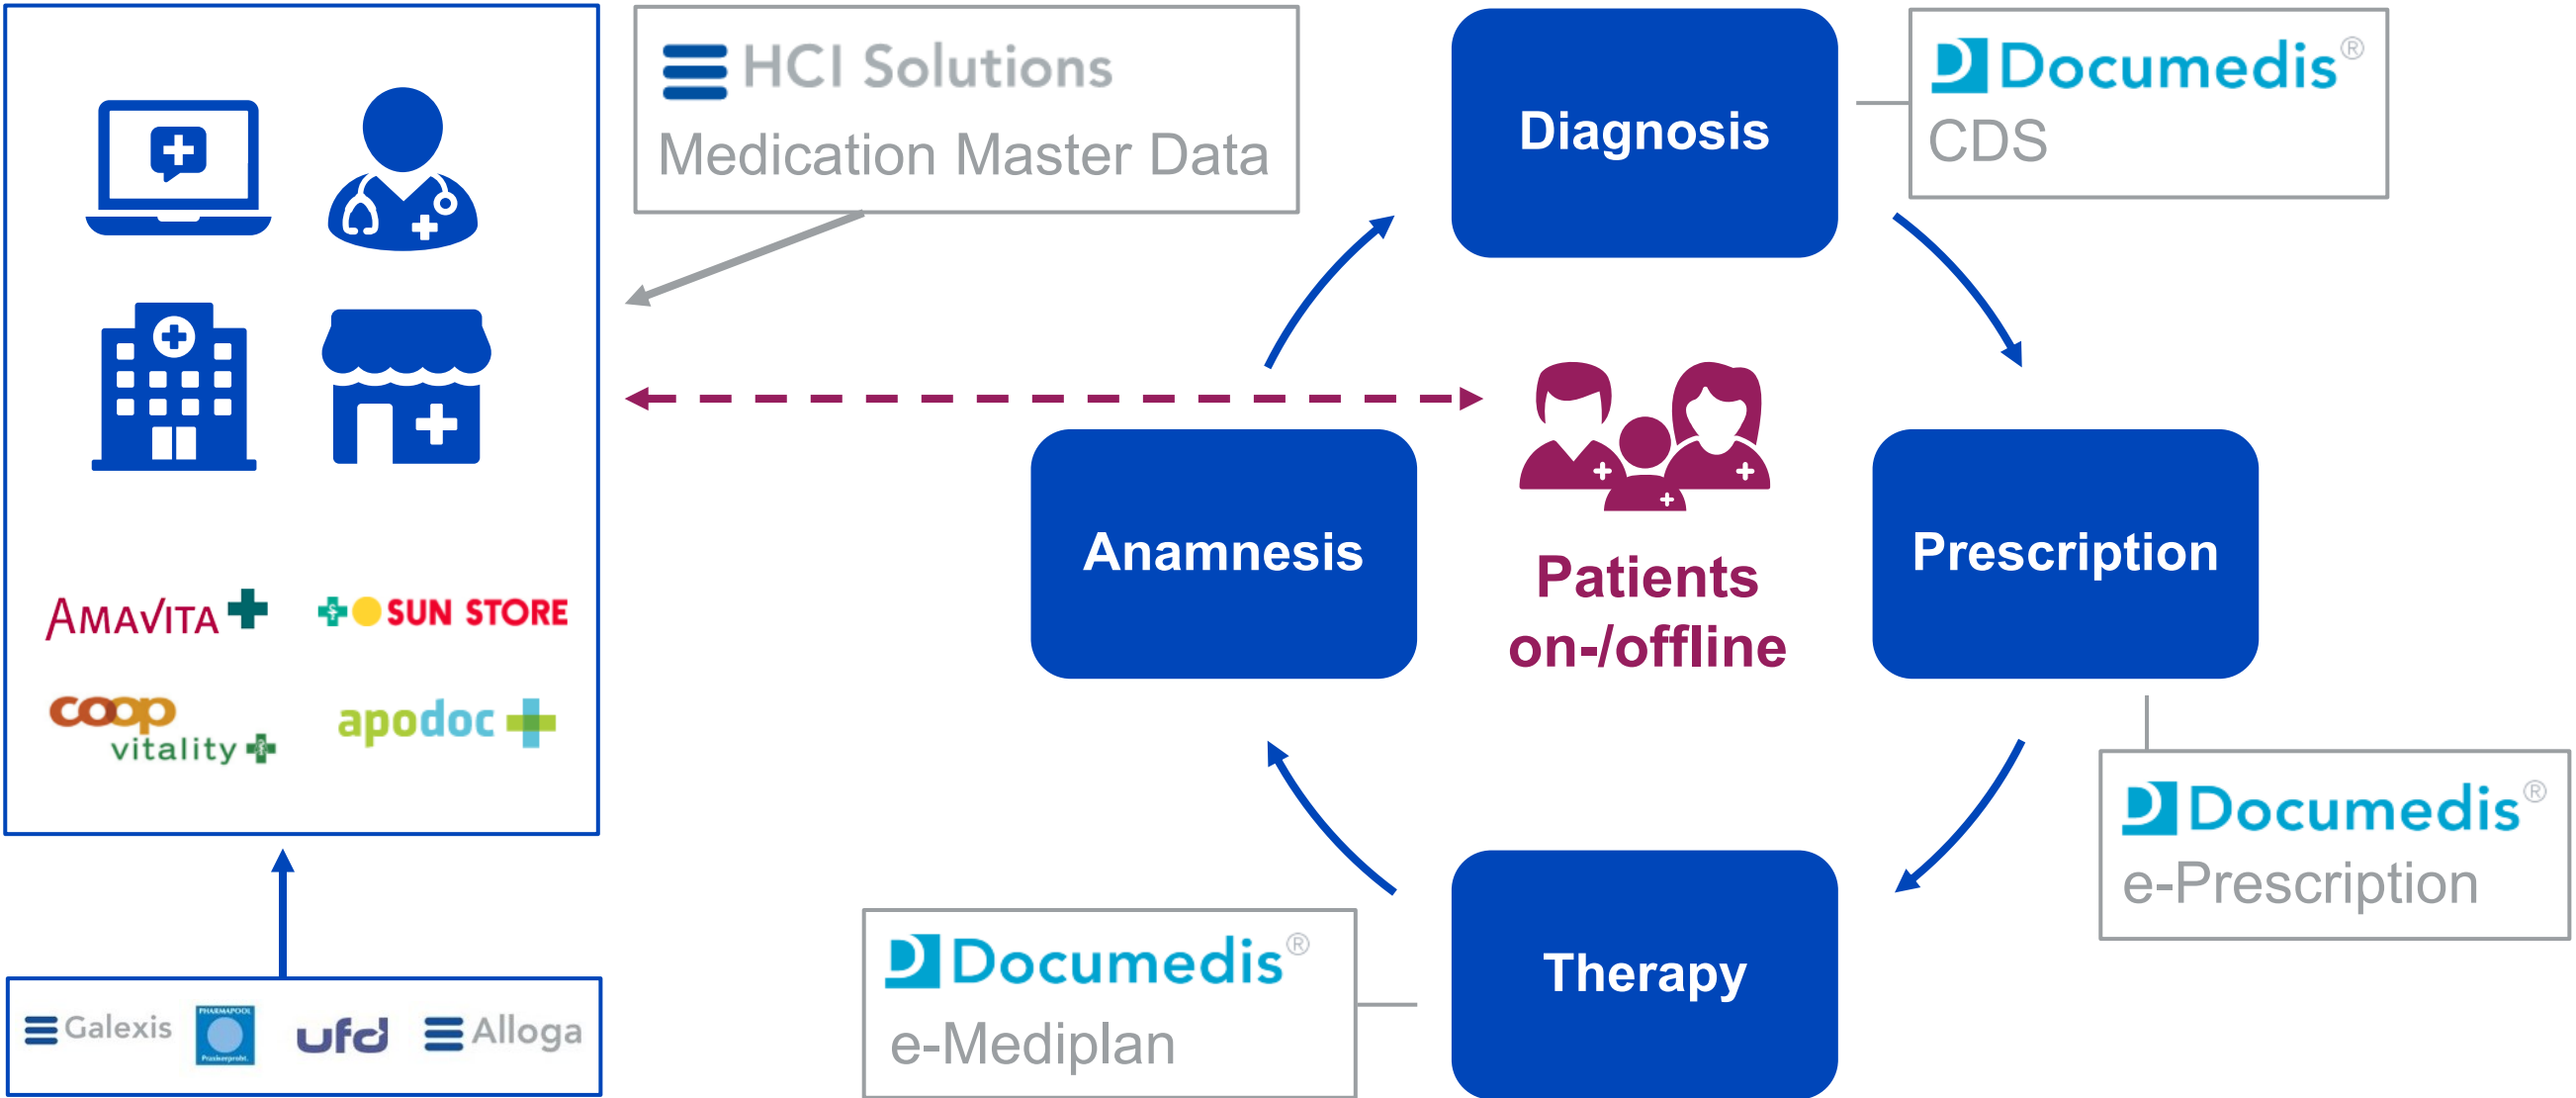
HCI Solutions
Medication Master Data

Diagnosis

Documedis®
CDS

AMAVITA
SUN STORE
coop vitality
apodoc

Anamnesis

Patients on-/offline

Prescription

Documedis®
e-Prescription

Documedis®
e-Mediplan

Therapy

Galexis
PHARMAPOOL
ufd
Alloga